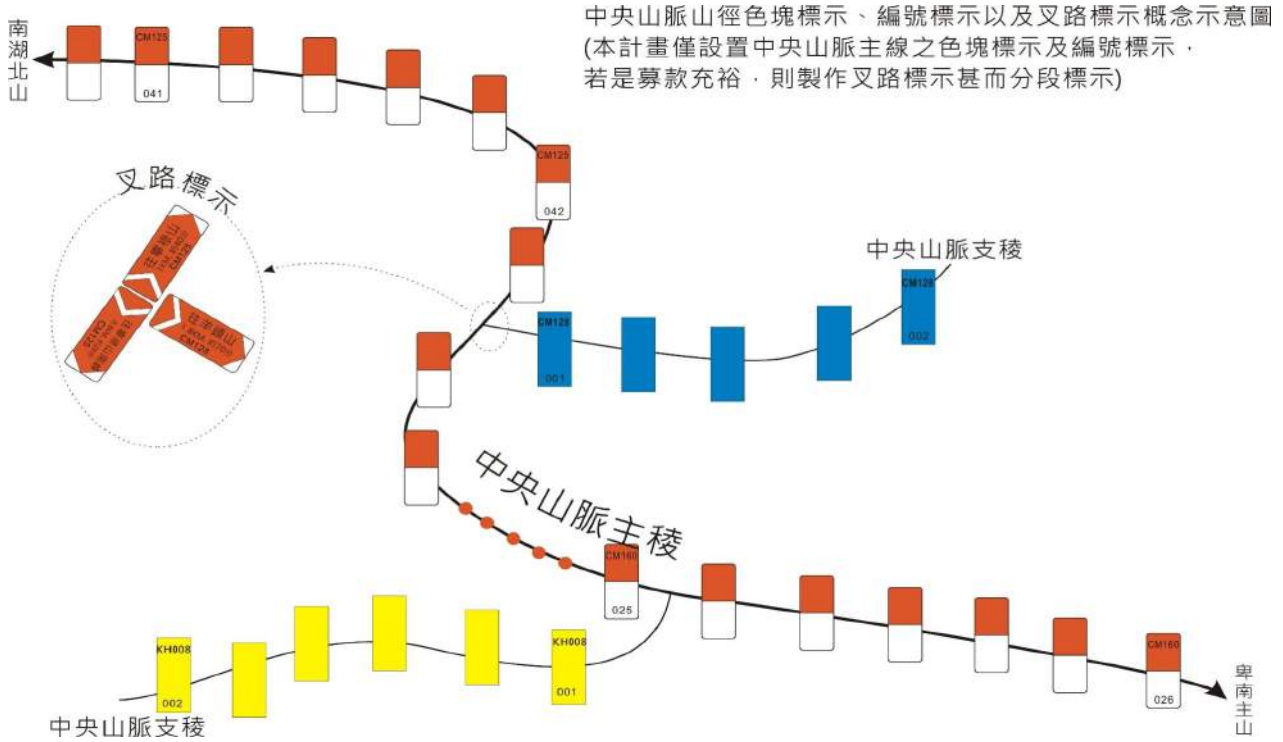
中央山脈山徑色塊標示、編號標示以及叉路標示概念示意圖
(本計畫僅設置中央山脈主線之色塊標示及編號標示，若是募款充裕，則製作叉路標示甚而分段標示)

南湖北山

CM125
041

CM125
042

叉路標示

往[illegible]山
CM125

往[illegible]山
CM128

往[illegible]
CM125

中央山脈支稜

CM128
001

CM128
002

中央山脈主稜

CM160
025

CM160
026

卑南主山

KH008
002

KH008
001

中央山脈支稜